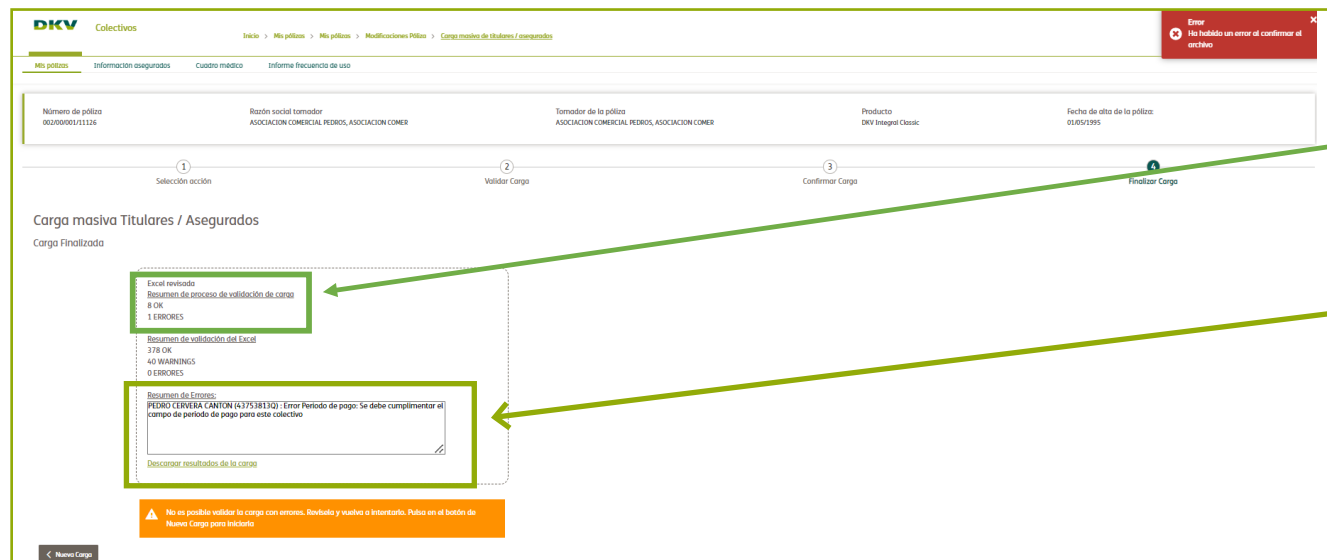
DKV Colectivos

Inicio > Mis pólizas > Mis pólizas > Modificaciones Póliza > Carga masiva de titulares / asegurados

Error
Ha habido un error al confirmar el archivo

Mis pólizas Información asegurados Cuadro médico Informe frecuencia de uso

| Número de póliza | Razón social tomador | Tomador de la póliza | Producto | Fecha de alta de la póliza: |
|---|---|---|---|---|
| 002/00/001/11126 | ASOCIACION COMERCIAL PEDROS, ASOCIACION COMER | ASOCIACION COMERCIAL PEDROS, ASOCIACION COMER | DKV Integral Classic | 01/05/1995 |

1 Selección acción
2 Validar Carga
3 Confirmar Carga
4 Finalizar Carga

Carga masiva Titulares / Asegurados

Carga Finalizada

Excel revisada
Resumen de proceso de validación de carga
8 OK
1 ERRORES

Resumen de validación del Excel
378 OK
40 WARNINGS
0 ERRORES

Resumen de Errores:
PEDRO CERVERA CANTON (43753813Q) : Error Periodo de pago: Se debe cumplimentar el campo de periodo de pago para este colectivo

Descargar resultados de la carga

No es posible validar la carga con errores. Revísela y vuelva a intentarlo. Pulsa en el botón de Nueva Carga para iniciarla

< Nueva Carga